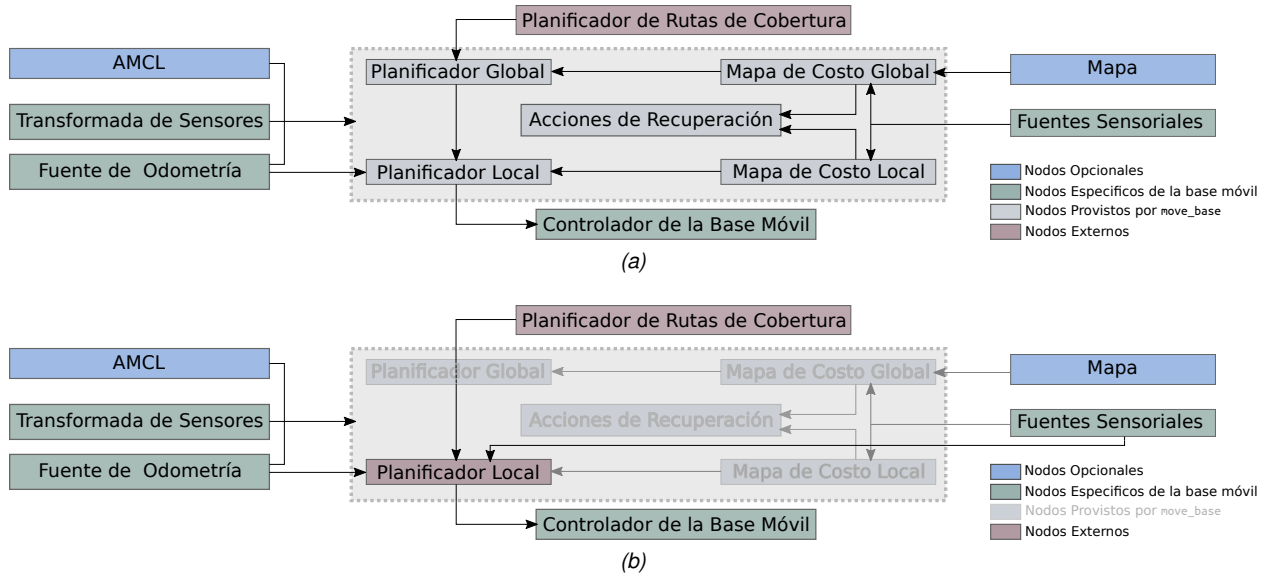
Planificador de Rutas de Cobertura

AMCL

Planificador Global

Mapa de Costo Global

Mapa

Transformada de Sensores

Acciones de Recuperación

Fuentes Sensoriales

Fuente de Odometría

Planificador Local

Mapa de Costo Local

Nodos Opcionales
Nodos Especificos de la base móvil
Nodos Provistos por move_base
Nodos Externos

Controlador de la Base Móvil

(a)

Planificador de Rutas de Cobertura

AMCL

Planificador Global

Mapa de Costo Global

Mapa

Transformada de Sensores

Acciones de Recuperación

Fuentes Sensoriales

Fuente de Odometría

Planificador Local

Mapa de Costo Local

Nodos Opcionales
Nodos Especificos de la base móvil
Nodos Provistos por move_base
Nodos Externos

Controlador de la Base Móvil

(b)